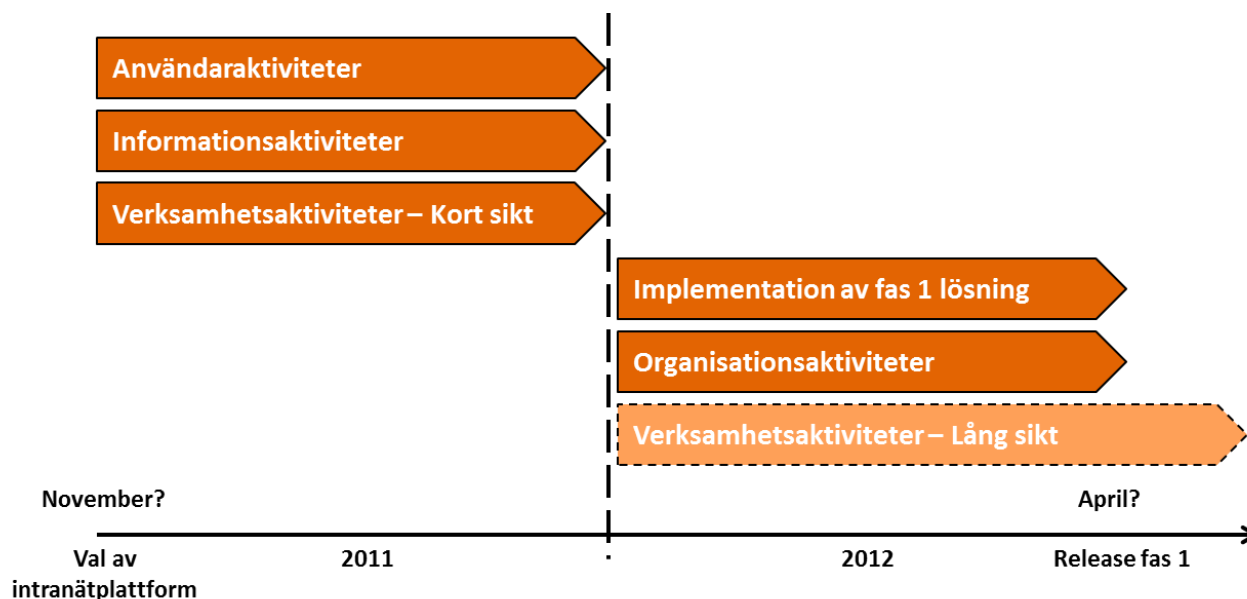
Användaraktiviteter

Informationsaktiviteter

Verksamhetsaktiviteter – Kort sikt

Implementation av fas 1 lösning

Organisationsaktiviteter

Verksamhetsaktiviteter – Lång sikt

November?

April?

Val av intranätplattform

2011

2012

Release fas 1